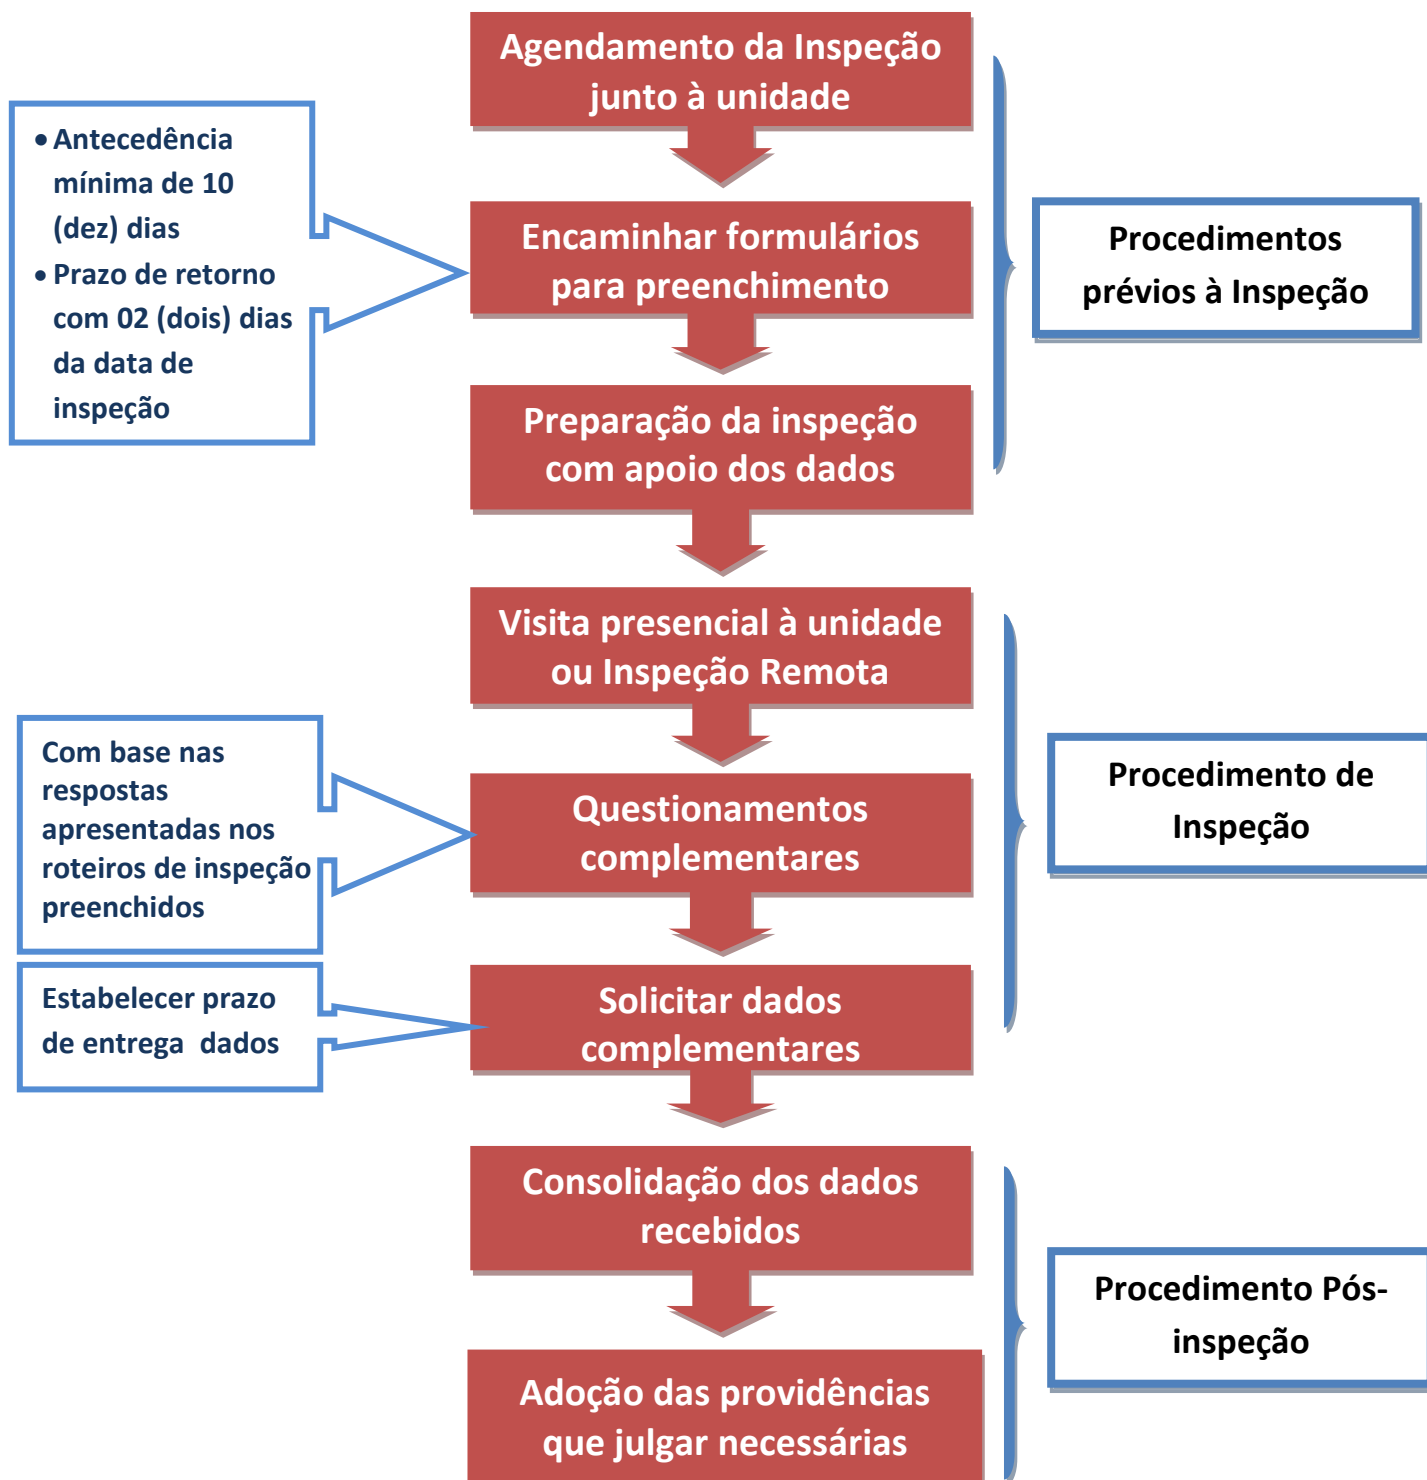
Agendamento da Inspeção junto à unidade

• Antecedência mínima de 10 (dez) dias
• Prazo de retorno com 02 (dois) dias da data de inspeção

Encaminhar formulários para preenchimento

Procedimentos prévios à Inspeção

Preparação da inspeção com apoio dos dados

Visita presencial à unidade ou Inspeção Remota

Com base nas respostas apresentadas nos roteiros de inspeção preenchidos

Questionamentos complementares

Procedimento de Inspeção

Estabelecer prazo de entrega dados

Solicitar dados complementares

Consolidação dos dados recebidos

Procedimento Pós-inspeção

Adoção das providências que julgar necessárias